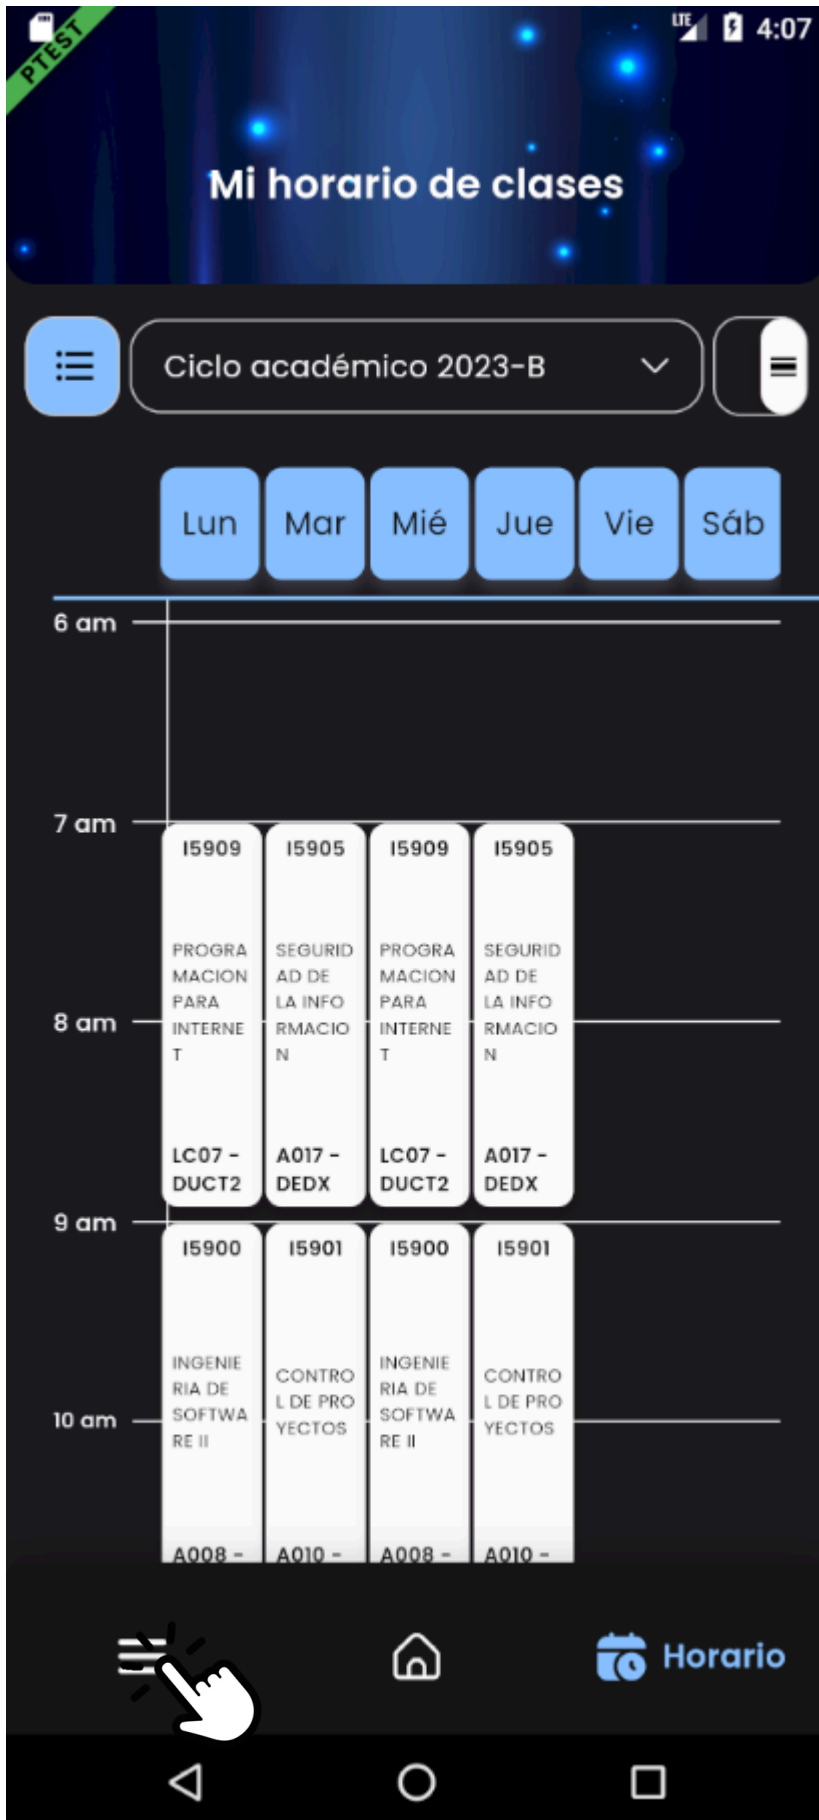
PTEST

LTE 4:07

Mi horario de clases

Ciclo académico 2023-B

| Lun | Mar | Mié | Jue | Vie | Sáb |
|---|---|---|---|---|---|

6 am

7 am

I5909 PROGRAMACION PARA INTERNET LC07 - DUCT2

I5905 SEGURIDAD DE LA INFORMACION A017 - DEDX

I5909 PROGRAMACION PARA INTERNET LC07 - DUCT2

I5905 SEGURIDAD DE LA INFORMACION A017 - DEDX

8 am

9 am

I5900 INGENIERIA DE SOFTWARE II A008 -

I5901 CONTROL DE PROYECTOS A010 -

I5900 INGENIERIA DE SOFTWARE II A008 -

I5901 CONTROL DE PROYECTOS A010 -

10 am

Horario